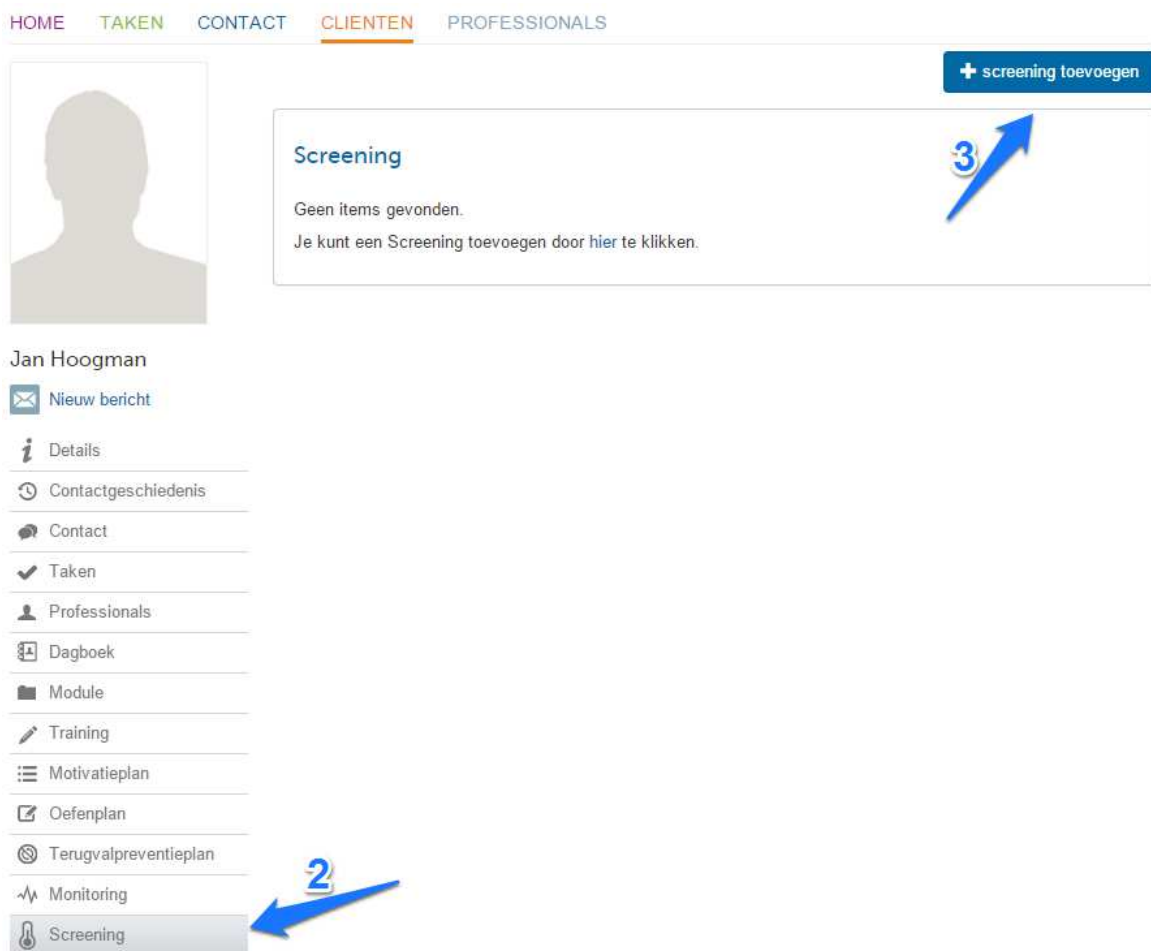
HOME TAKEN CONTACT CLIENTEN PROFESSIONALS

+ screening toevoegen

Screening

3

Geen items gevonden.

Je kunt een Screening toevoegen door hier te klikken.

Jan Hoogman

Nieuw bericht

Details

Contactgeschiedenis

Contact

Taken

Professionals

Dagboek

Module

Training

Motivatieplan

Oefenplan

Terugvalpreventieplan

Monitoring

2

Screening